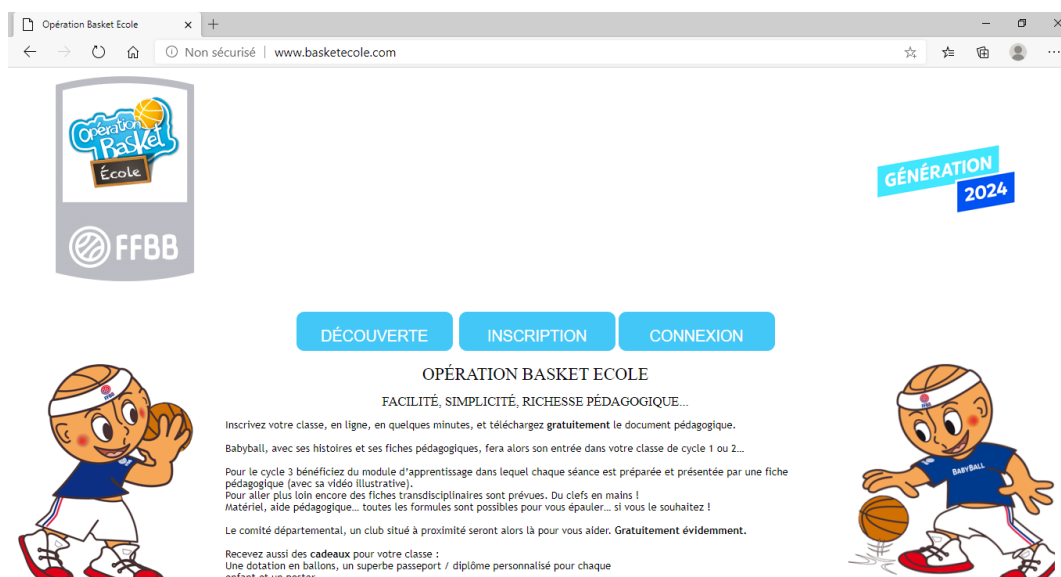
Opération Basket Ecole
×
+
Non sécurisé | www.basketecole.com

Opération Basket École

FFBB

GÉNÉRATION 2024

DÉCOUVERTE
INSCRIPTION
CONNEXION

OPÉRATION BASKET ECOLE

FACILITÉ, SIMPLICITÉ, RICHESSE PÉDAGOGIQUE...

Inscrivez votre classe, en ligne, en quelques minutes, et téléchargez **gratuitement** le document pédagogique.

Babyball, avec ses histoires et ses fiches pédagogiques, fera alors son entrée dans votre classe de cycle 1 ou 2...

Pour le cycle 3 bénéficiez du module d'apprentissage dans lequel chaque séance est préparée et présentée par une fiche pédagogique (avec sa vidéo illustrative).
Pour aller plus loin encore des fiches transdisciplinaires sont prévues. Du clefs en mains !
Matériel, aide pédagogique... toutes les formules sont possibles pour vous épauler... si vous le souhaitez !

Le comité départemental, un club situé à proximité seront alors là pour vous aider. **Gratuitement évidemment.**

Recevez aussi des **cadeaux** pour votre classe :
Une dotation en ballons, un superbe passeport / diplôme personnalisé pour chaque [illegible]

FFBB
BABYBALL